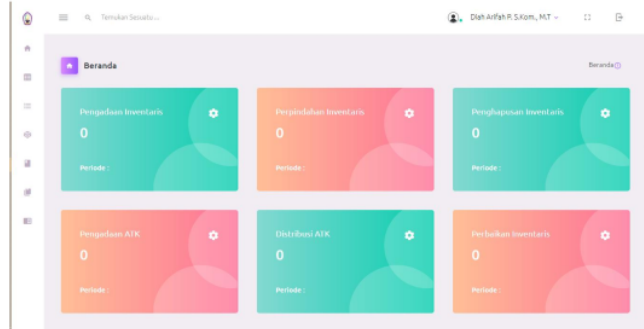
Temukan Sesuatu...

Diah Arifah P. S.Kom., M.T

Beranda

Beranda

Pengadaan Inventaris
0
Periode :

Perpindahan Inventaris
0
Periode :

Penghapusan Inventaris
0
Periode :

Pengadaan ATK
0
Periode :

Distribusi ATK
0
Periode :

Perbaikan Inventaris
0
Periode :